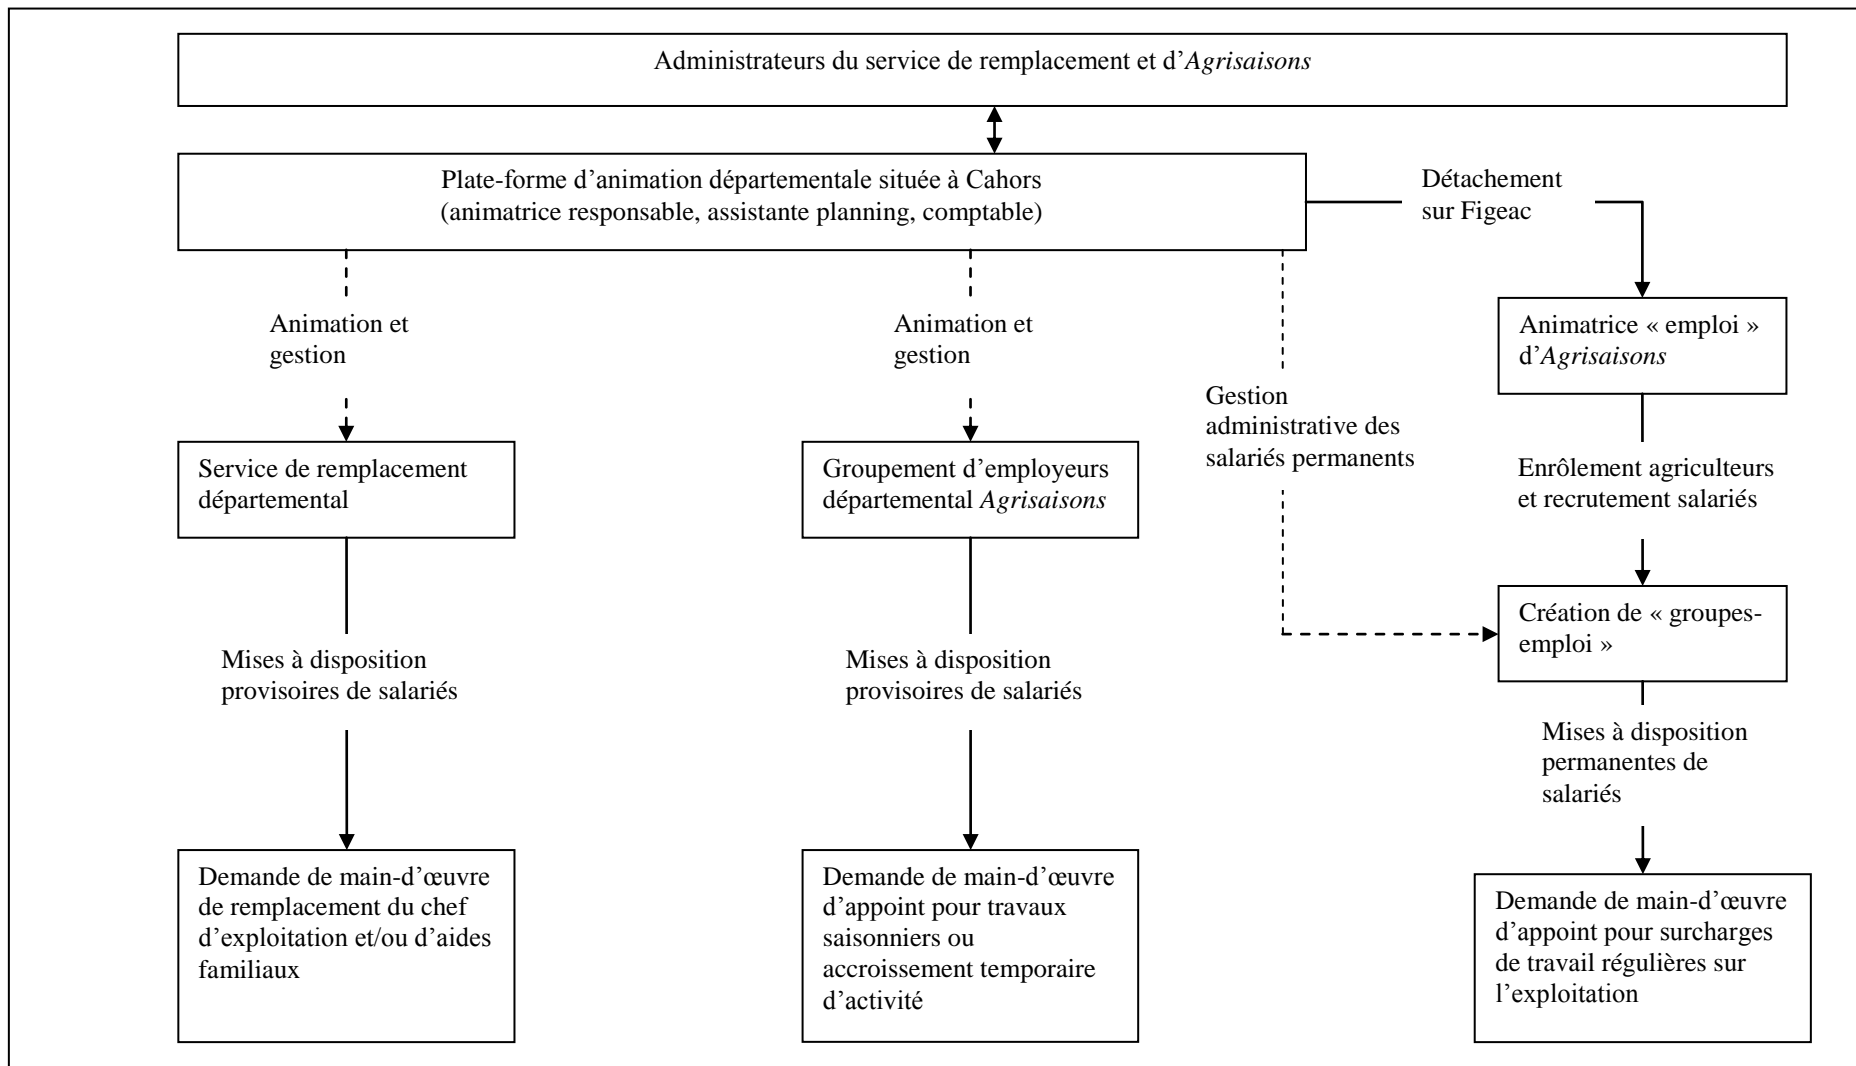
Administrateurs du service de remplacement et d'*Agrisaisons*

Plate-forme d'animation départementale située à Cahors (animatrice responsable, assistante planning, comptable)

Détachement sur Figeac

Animation et gestion

Animation et gestion

Gestion administrative des salariés permanents

Animatrice « emploi » d'*Agrisaisons*

Service de remplacement départemental

Groupement d'employeurs départemental *Agrisaisons*

Enrôlement agriculteurs et recrutement salariés

Création de « groupes-emploi »

Mises à disposition provisoires de salariés

Mises à disposition provisoires de salariés

Mises à disposition permanentes de salariés

Demande de main-d'œuvre de remplacement du chef d'exploitation et/ou d'aides familiaux

Demande de main-d'œuvre d'appoint pour travaux saisonniers ou accroissement temporaire d'activité

Demande de main-d'œuvre d'appoint pour surcharges de travail régulières sur l'exploitation